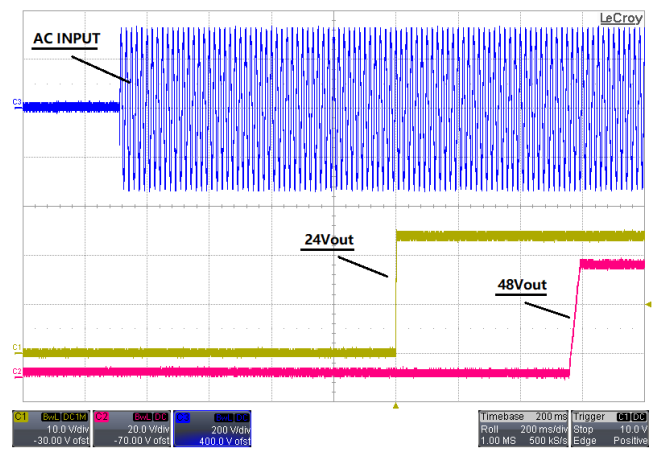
LeCroy

AC INPUT

C3

24Vout

48Vout

C1

C2

| C1 | BwL | DC1M |
|---|---|---|
| 10.0 V/div | | |
| -30.00 V ofst | | |

| C2 | BwL | DC |
|---|---|---|
| 20.0 V/div | | |
| -70.00 V ofst | | |

| C3 | BwL | DC |
|---|---|---|
| 200 V/div | | |
| 400.0 V ofst | | |

| Timebase | 200 ms |
|---|---|
| Roll | 200 ms/div |
| 1.00 MS | 500 kS/s |

| Trigger | C1 DC |
|---|---|
| Stop | 10.0 V |
| Edge | Positive |